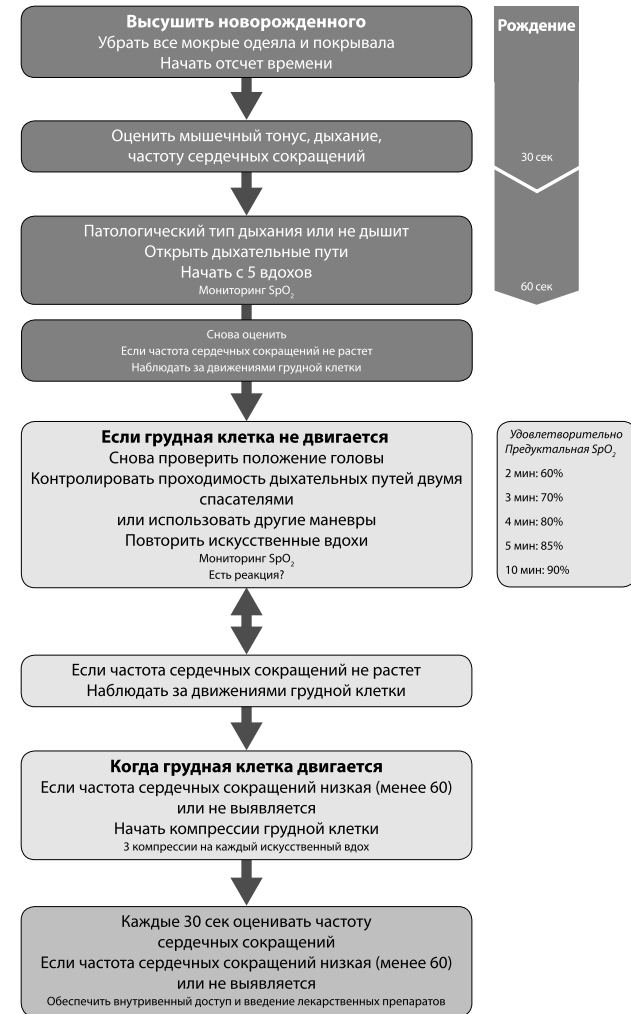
Высушить новорожденного
Убрать все мокрые одеяла и покрывала
Начать отсчет времени

Рождение

Оценить мышечный тонус, дыхание, частоту сердечных сокращений

30 сек

Патологический тип дыхания или не дышит
Открыть дыхательные пути
Начать с 5 вдохов
Мониторинг $SpO_2$

60 сек

Снова оценить
Если частота сердечных сокращений не растет
Наблюдать за движениями грудной клетки

Если грудная клетка не двигается
Снова проверить положение головы
Контролировать проходимость дыхательных путей двумя спасателями
или использовать другие маневры
Повторить искусственные вдохи
Мониторинг $SpO_2$
Есть реакция?

Удовлетворительно Предуктальная $SpO_2$
2 мин: 60%
3 мин: 70%
4 мин: 80%
5 мин: 85%
10 мин: 90%

Если частота сердечных сокращений не растет
Наблюдать за движениями грудной клетки

Когда грудная клетка двигается
Если частота сердечных сокращений низкая (менее 60) или не выявляется
Начать компрессии грудной клетки
3 компрессии на каждый искусственный вдох

Каждые 30 сек оценивать частоту сердечных сокращений
Если частота сердечных сокращений низкая (менее 60) или не выявляется
Обеспечить внутривенный доступ и введение лекарственных препаратов